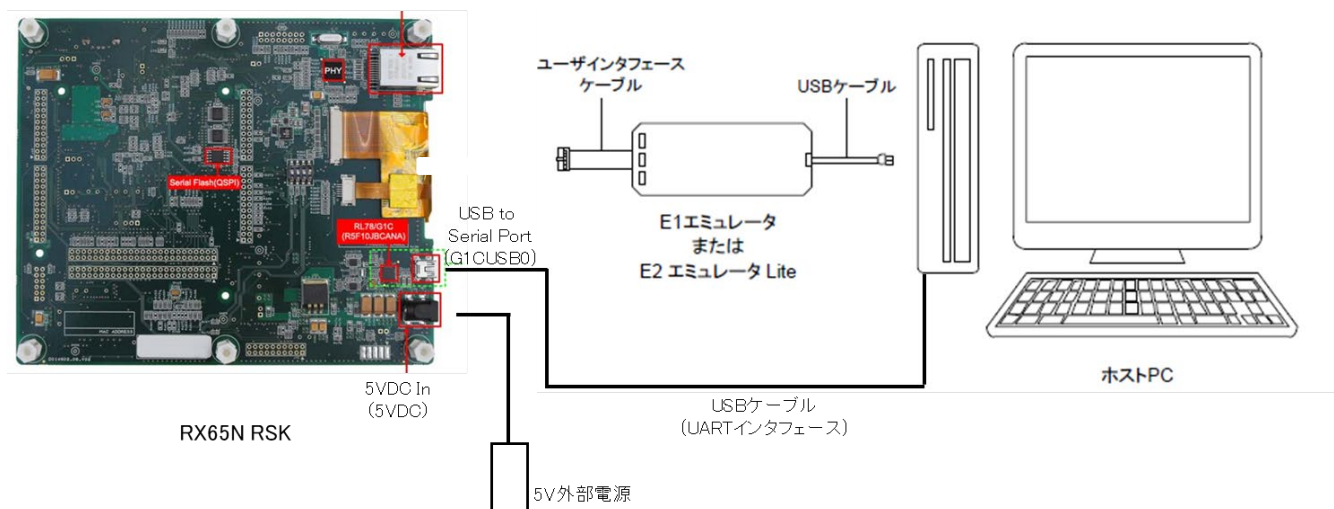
PHY

Serial Flash(QSPI)

RL78/G1C (R5F10JBCANA)

USB to Serial Port (G1CUSB0)

5VDC In (5VDC)

RX65N RSK

ユーザインタフェース ケーブル

USBケーブル

E1エミュレータ または E2 エミュレータ Lite

ホストPC

USBケーブル （UARTインタフェース）

5V外部電源